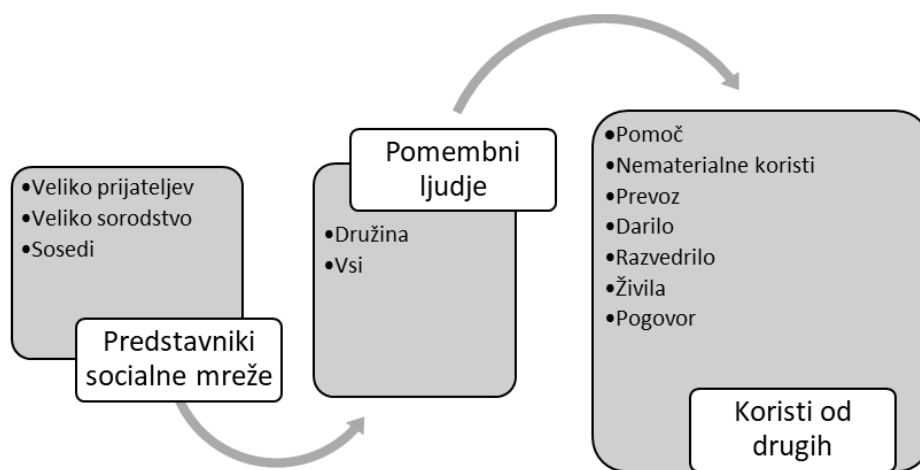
•Veliko prijateljev
•Veliko sorodstvo
•Sosedi

Predstavniki socialne mreže

Pomembni ljudje

•Družina
•Vsi

•Pomoč
•Nematerialne koristi
•Prevoz
•Darilo
•Razvedrilo
•Živila
•Pogovor

Koristi od drugih